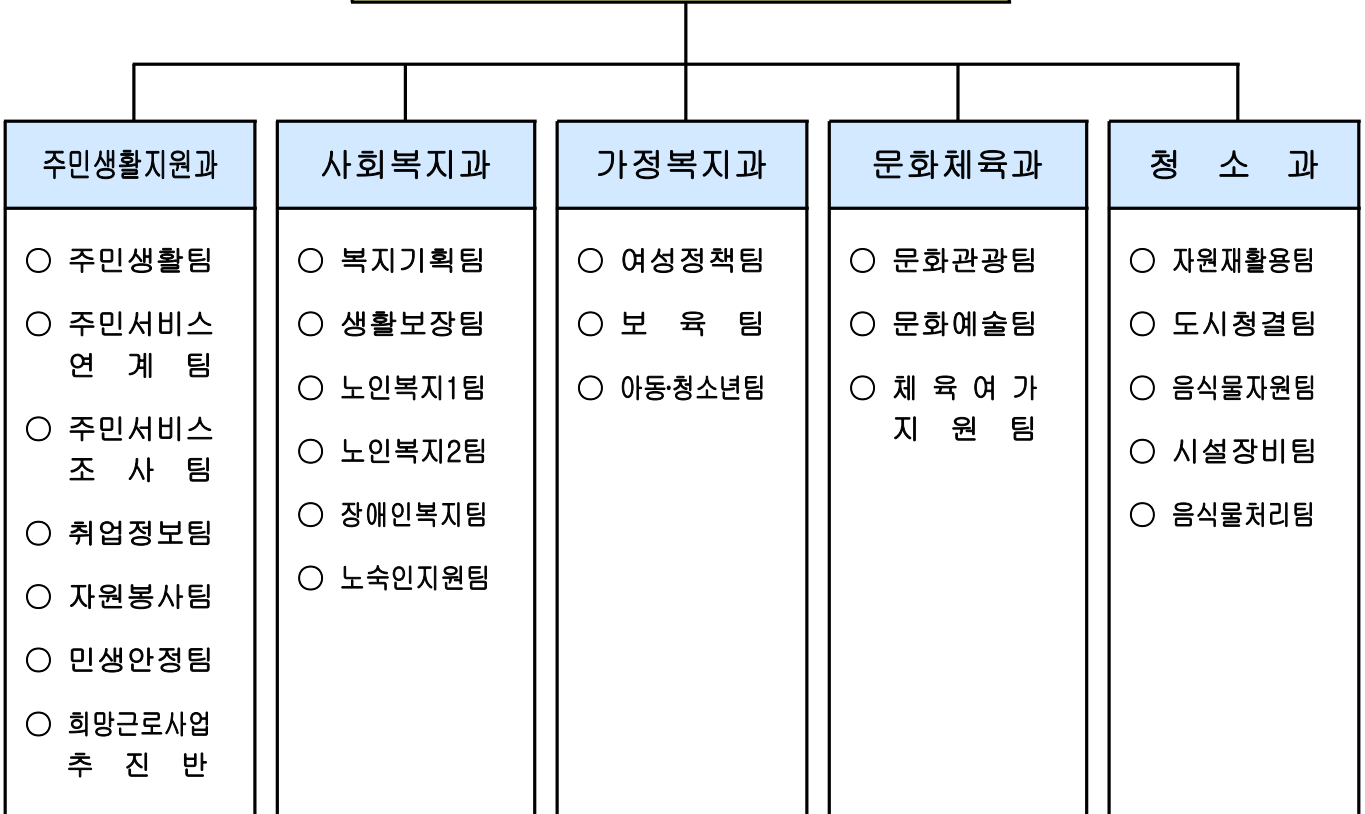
주민생활지원과

○ 주민생활팀
○ 주민서비스 연 계 팀
○ 주민서비스 조 사 팀
○ 취업정보팀
○ 자원봉사팀
○ 민생안정팀
○ 희망근로사업 추 진 반

사회복지과

○ 복지기획팀
○ 생활보장팀
○ 노인복지1팀
○ 노인복지2팀
○ 장애인복지팀
○ 노숙인지원팀

가정복지과

○ 여성정책팀
○ 보 육 팀
○ 아동·청소년팀

문화체육과

○ 문화관광팀
○ 문화예술팀
○ 체 육 여 가 지 원 팀

청 소 과

○ 자원재활용팀
○ 도시청결팀
○ 음식물자원팀
○ 시설장비팀
○ 음식물처리팀